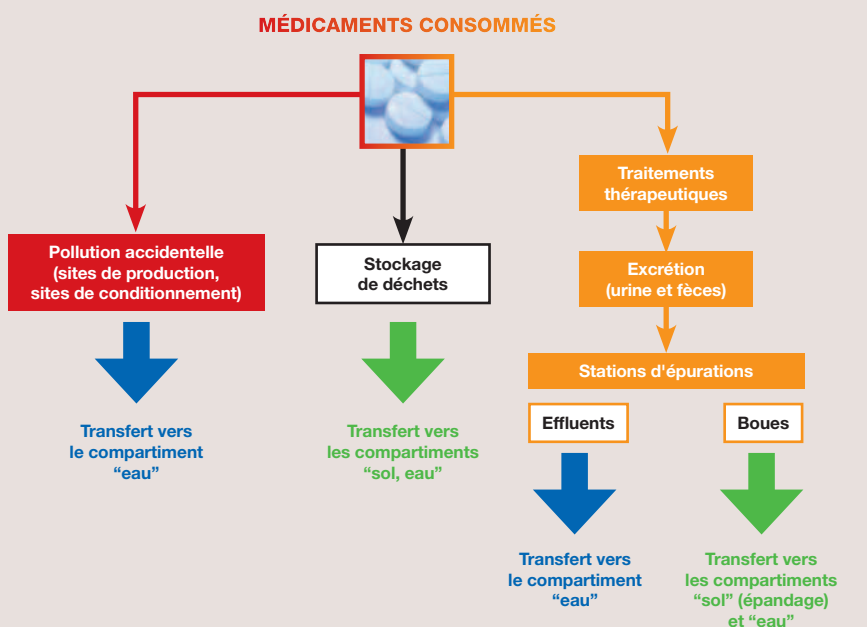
MÉDICAMENTS CONSOMMÉS

Pollution accidentelle (sites de production, sites de conditionnement)

Transfert vers le compartiment “eau”

Stockage de déchets

Transfert vers les compartiments “sol, eau”

Traitements thérapeutiques

Excrétion (urine et fèces)

Stations d'épurations

Effluents

Transfert vers le compartiment “eau”

Boues

Transfert vers les compartiments “sol” (épandage) et “eau”